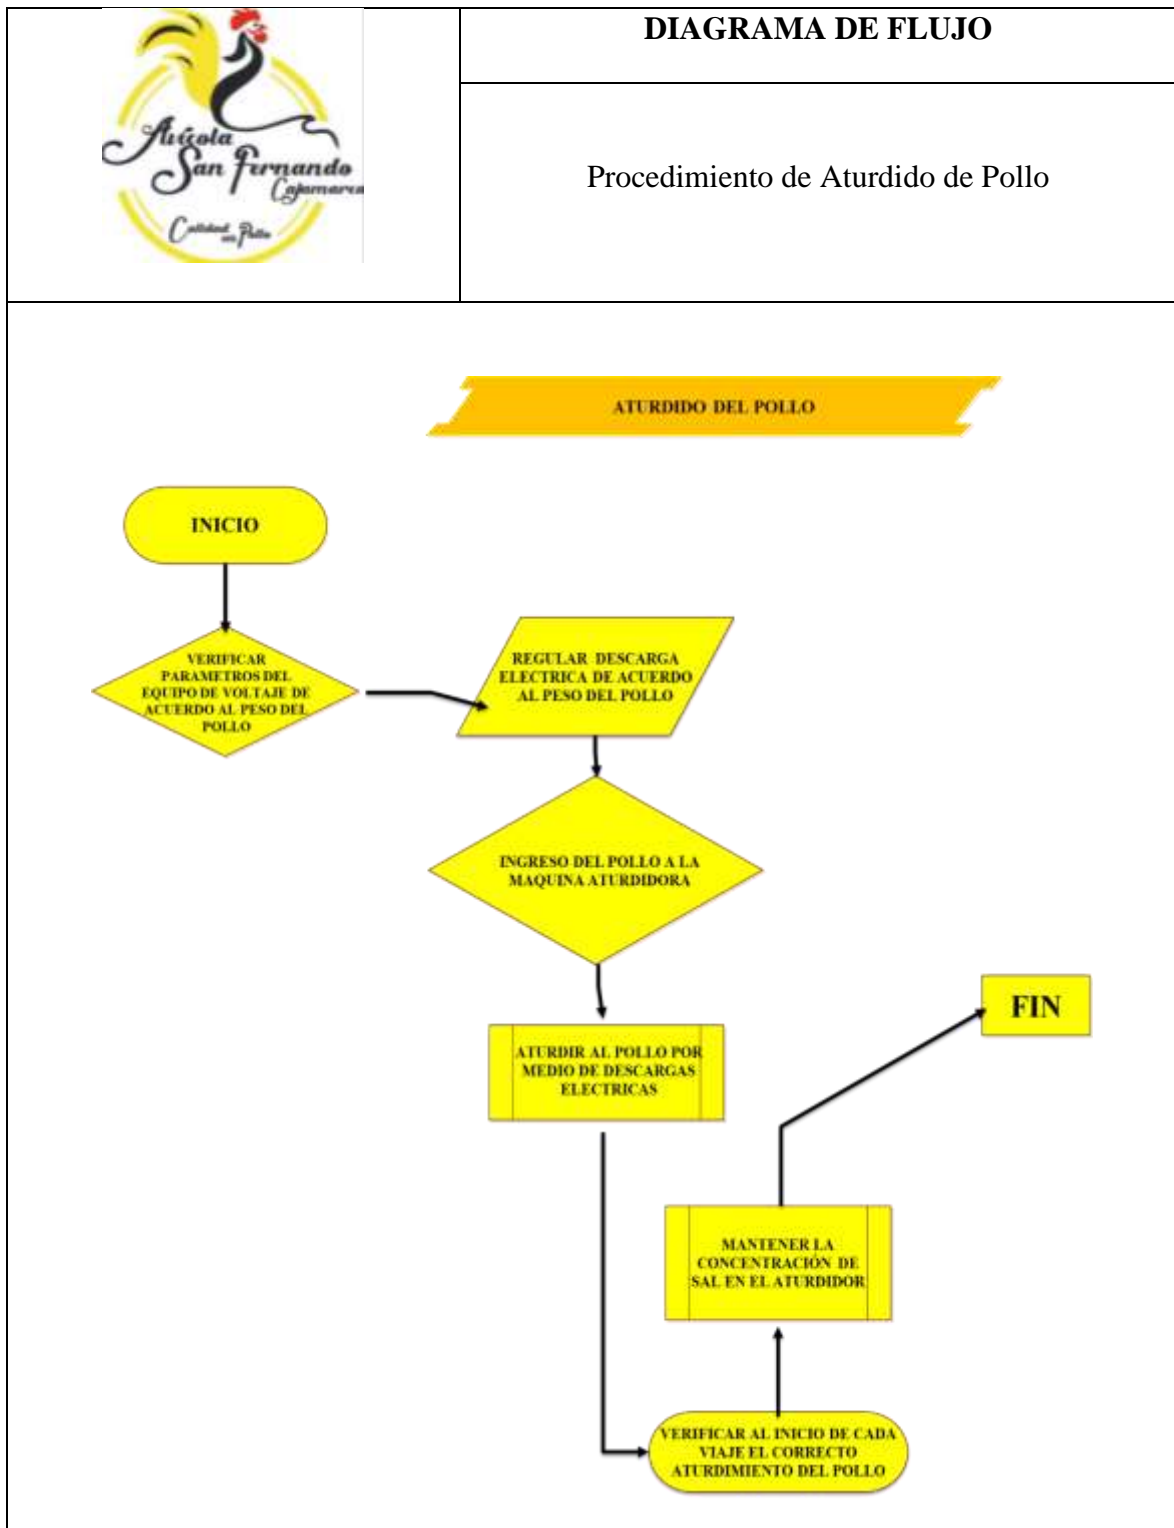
Avícola San Fernando Cajamarca

Calidad en Pollo

DIAGRAMA DE FLUJO

Procedimiento de Aturdido de Pollo

ATURDIDO DEL POLLO

INICIO

VERIFICAR PARAMETROS DEL EQUIPO DE VOLTAJE DE ACUERDO AL PESO DEL POLLO

REGULAR DESCARGA ELECTRICA DE ACUERDO AL PESO DEL POLLO

INGRESO DEL POLLO A LA MAQUINA ATURDIDORA

ATURDIR AL POLLO POR MEDIO DE DESCARGAS ELECTRICAS

FIN

MANTENER LA CONCENTRACIÓN DE SAL EN EL ATURDIDOR

VERIFICAR AL INICIO DE CADA VIAJE EL CORRECTO ATURDIMIENTO DEL POLLO